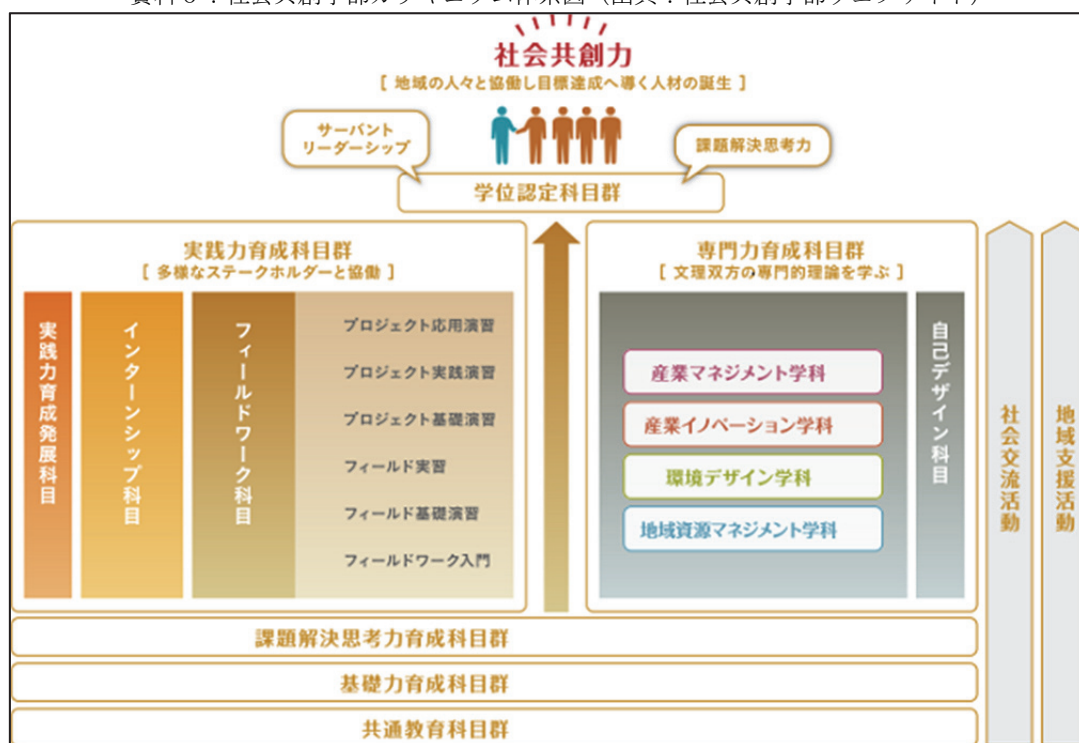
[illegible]

社会共創力
［ 地域の人々と協働し目標達成へ導く人材の誕生 ］

サーバント
リーダーシップ

課題解決思考力

学位認定科目群

実践力育成科目群
［ 多様なステークホルダーと協働 ］

実践力育成発展科目

インターンシップ科目

フィールドワーク科目

プロジェクト応用演習
プロジェクト実践演習
プロジェクト基礎演習
フィールド実習
フィールド基礎演習
フィールドワーク入門

専門力育成科目群
［ 文理双方の専門的理論を学ぶ ］

産業マネジメント学科
産業イノベーション学科
環境デザイン学科
地域資源マネジメント学科

自己デザイン科目

社会交流活動

地域支援活動

課題解決思考力育成科目群

基礎力育成科目群

共通教育科目群